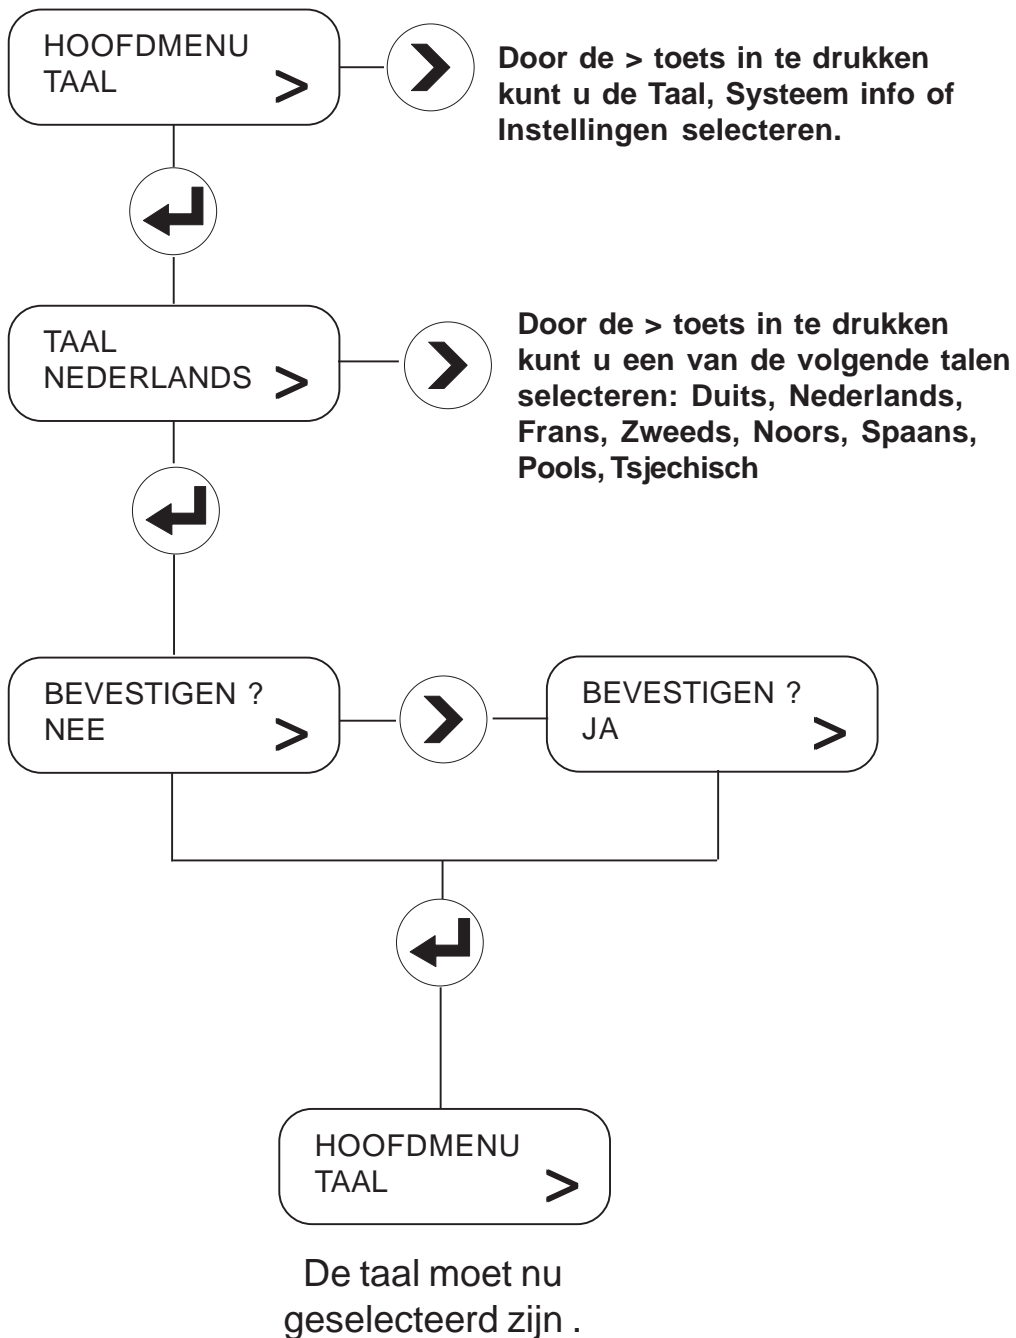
HOOFDMENU
TAAL >

Door de > toets in te drukken kunt u de Taal, Systeem info of Instellingen selecteren.

TAAL
NEDERLANDS >

Door de > toets in te drukken kunt u een van de volgende talen selecteren: Duits, Nederlands, Frans, Zweeds, Noors, Spaans, Pools, Tsjechisch

BEVESTIGEN ?
NEE >

BEVESTIGEN ?
JA >

HOOFDMENU
TAAL >

De taal moet nu geselecteerd zijn .